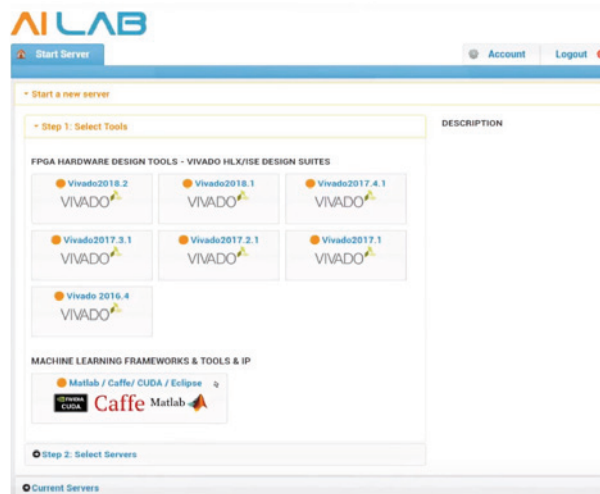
AI LAB

Start Server

Account Logout

Start a new server

Step 1: Select Tools

DESCRIPTION

FPGA HARDWARE DESIGN TOOLS - VIVADO HLX/ISE DESIGN SUITES

Vivado2018.2
VIVADO

Vivado2018.1
VIVADO

Vivado2017.4.1
VIVADO

Vivado2017.3.1
VIVADO

Vivado2017.2.1
VIVADO

Vivado2017.1
VIVADO

Vivado 2016.4
VIVADO

MACHINE LEARNING FRAMEWORKS & TOOLS & IP

Matlab / Caffe/ CUDA / Eclipse

NVIDIA CUDA Caffe Matlab

Step 2: Select Servers

Current Servers